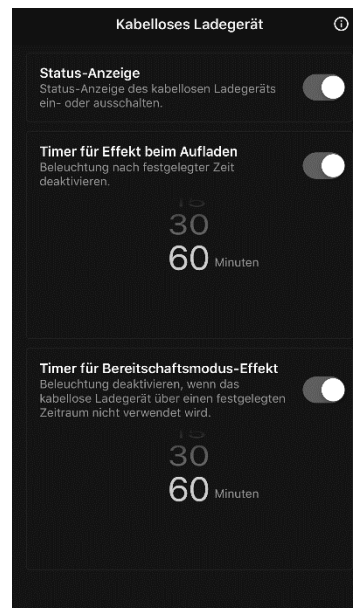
Kabelloses Ladegerät

ⓘ

Status-Anzeige
Status-Anzeige des kabellosen Ladegeräts ein- oder ausschalten.

Timer für Effekt beim Aufladen
Beleuchtung nach festgelegter Zeit deaktivieren.

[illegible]
30
60 Minuten

Timer für Bereitschaftsmodus-Effekt
Beleuchtung deaktivieren, wenn das kabellose Ladegerät über einen festgelegten Zeitraum nicht verwendet wird.

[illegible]
30
60 Minuten